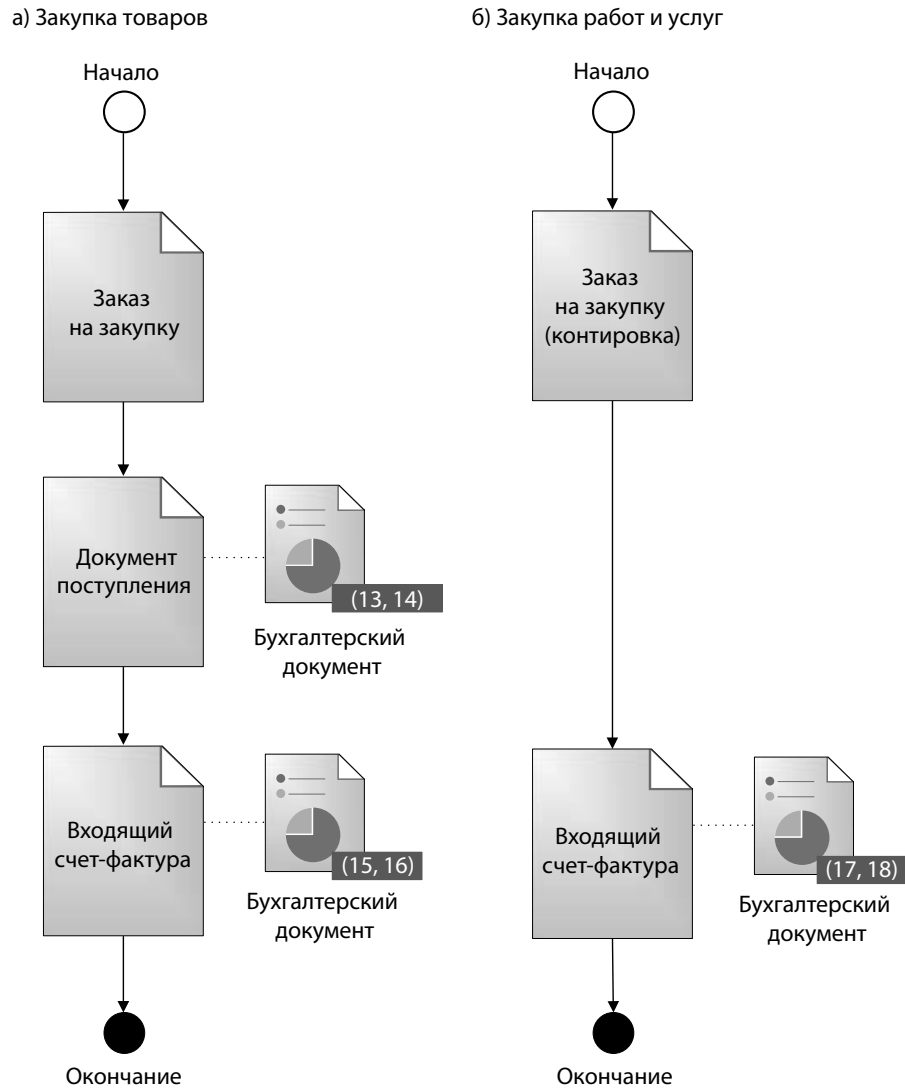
а) Закупка товаров

Начало

Заказ на закупку

Документ поступления

(13, 14)

Бухгалтерский документ

Входящий счет-фактура

(15, 16)

Бухгалтерский документ

Окончание

б) Закупка работ и услуг

Начало

Заказ на закупку (контировка)

Входящий счет-фактура

(17, 18)

Бухгалтерский документ

Окончание